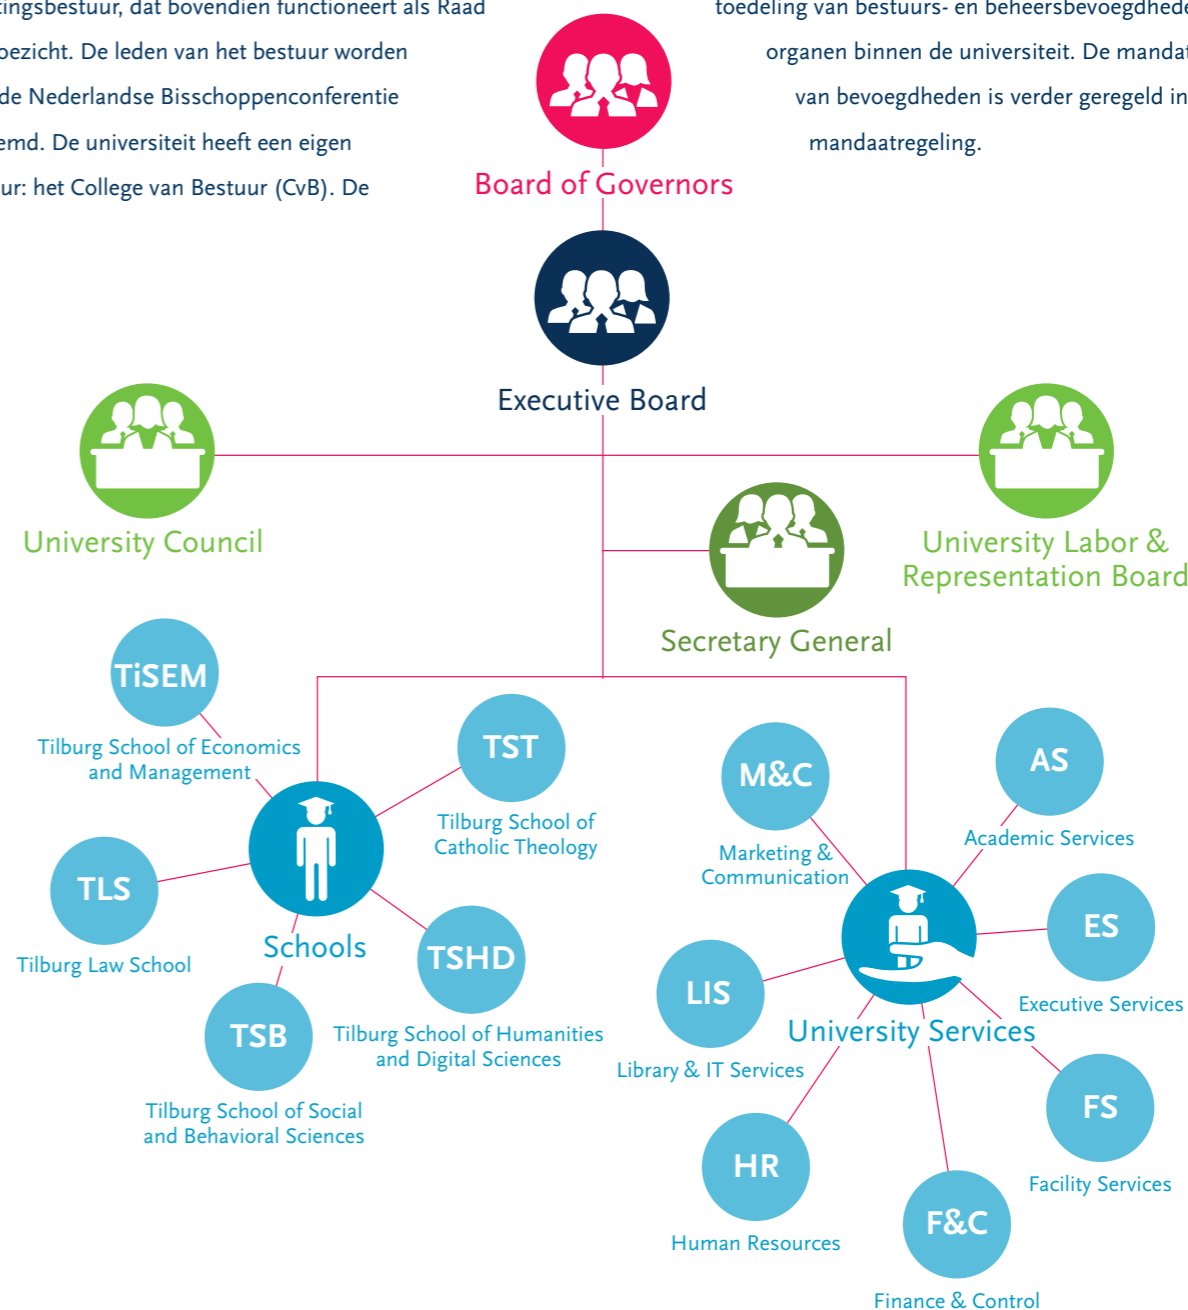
tingsbestuur, dat bovendien functioneert als Raad ezicht. De leden van het bestuur worden de Nederlandse Bisschoppenconferentie emd. De universiteit heeft een eigen ur: het College van Bestuur (CvB). De

toedeling van bestuurs- en beheersbevoegdhede organen binnen de universiteit. De mandat van bevoegdheden is verder geregeld in mandaatregeling.

Board of Governors

Executive Board

University Council

University Labor & Representation Board

Secretary General

TiSEM
Tilburg School of Economics and Management

TST
Tilburg School of Catholic Theology

TLS
Tilburg Law School

Schools

TSHD
Tilburg School of Humanities and Digital Sciences

TSB
Tilburg School of Social and Behavioral Sciences

M&C
Marketing & Communication

AS
Academic Services

ES
Executive Services

LIS
Library & IT Services

University Services

FS
Facility Services

HR
Human Resources

F&C
Finance & Control